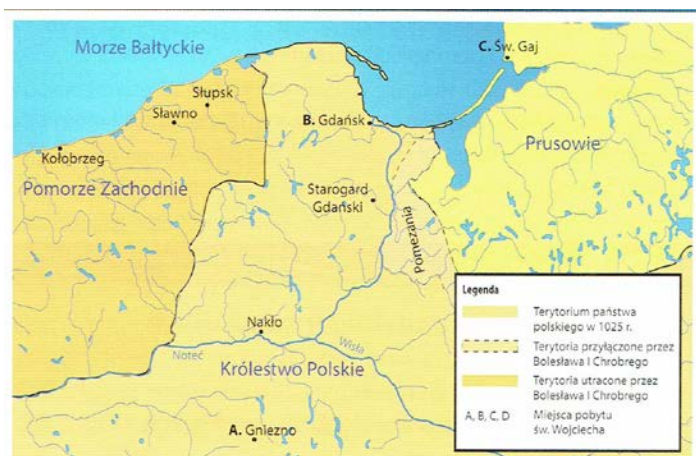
Morze Bałtyckie

C. Św. Gaj

Słupsk

Sławno

B. Gdańsk

Kołobrzeg

Prusowie

Pomorze Zachodnie

Starogard Gdański

Pomezania

Nakło

Noteć

Wisła

Królestwo Polskie

A. Gniezno

Legenda

Terytorium państwa polskiego w 1025 r.

Terytoria przyłączone przez Bolesława I Chrobrego

Terytoria utracone przez Bolesława I Chrobrego

A, B, C, D Miejsca pobytu św. Wojciecha